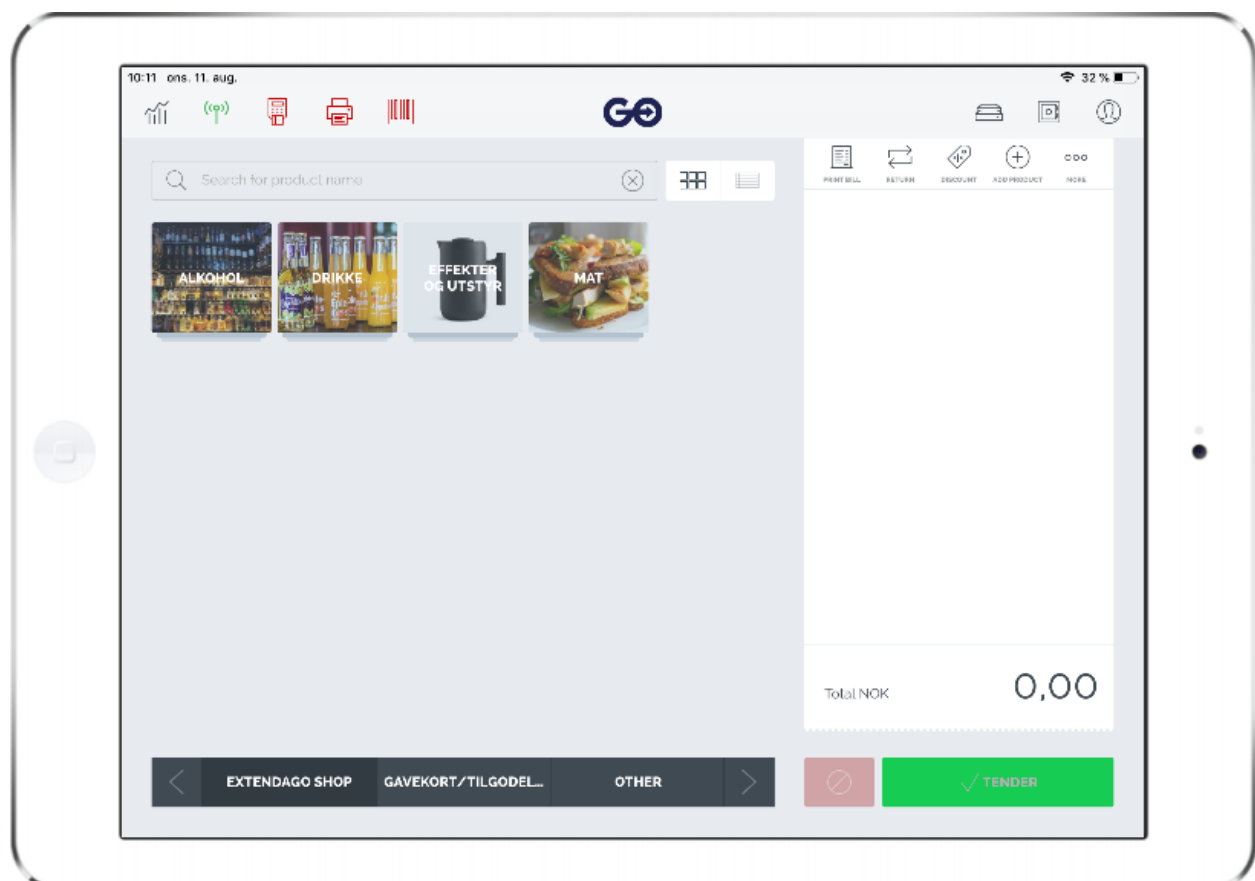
10:11 ons. 11. aug.

32 %

GO

Search for product name

PRINT BILL RETURN DISCOUNT ADD PRODUCT MORE

ALKOHOL

DRIKKE

EFFEKTER OG UTSTYR

MAT

Total NOK 0,00

EXTENDAGO SHOP

GAVEKORT/TILGODEL...

OTHER

TENDER